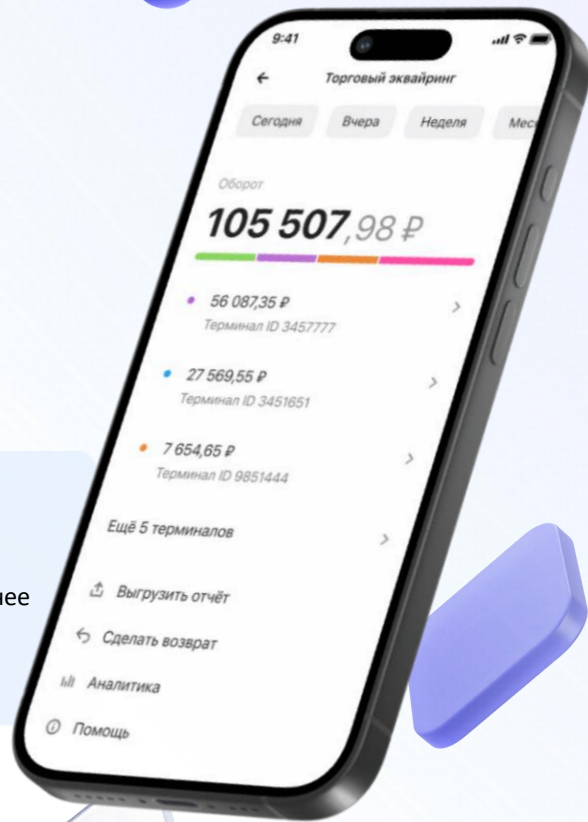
9:41

Торговый эквайринг

Сегодня
Вчера
Неделя
Мес

Оборот

105 507,98 ₽

56 087,35 ₽
Терминал ID 3457777

27 569,55 ₽
Терминал ID 3451651

7 654,65 ₽
Терминал ID 9851444

Ещё 5 терминалов

Выгрузить отчёт

Сделать возврат

Аналитика

Помощь

iee